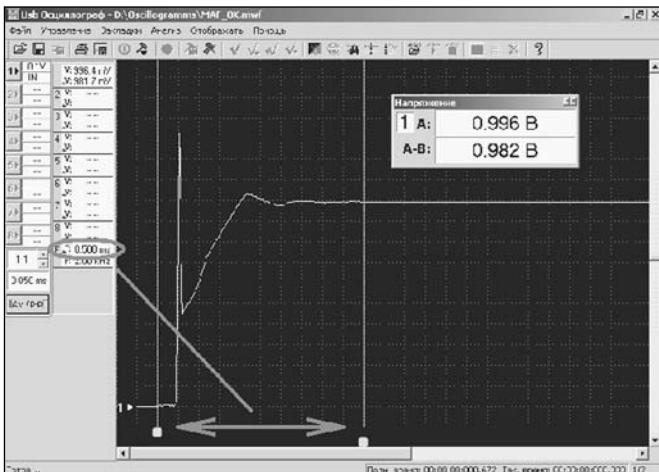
Usb Осциллограф - D:\Oscillograms\MAF_OK.mwf

Файл Управление Запуск Анализ Отображать Помощь

1 0~V IN
V: 996.4 mV
-V: 981.7 mV

2 V: ---
-V: ---
3 V: ---
-V: ---
4 V: ---
-V: ---
5 V: ---
-V: ---
6 V: ---
-V: ---
7 V: ---
-V: ---
8 V: ---
-V: ---

0.500 ms
F: 2.001 kHz

11

3.050 ms

Напряжение

1 A: 0.996 B

A-B: 0.982 B

1

Готов

Полн. время: 00:00:00:000.672 Тек. время: 00:00:00:000.222 1/2